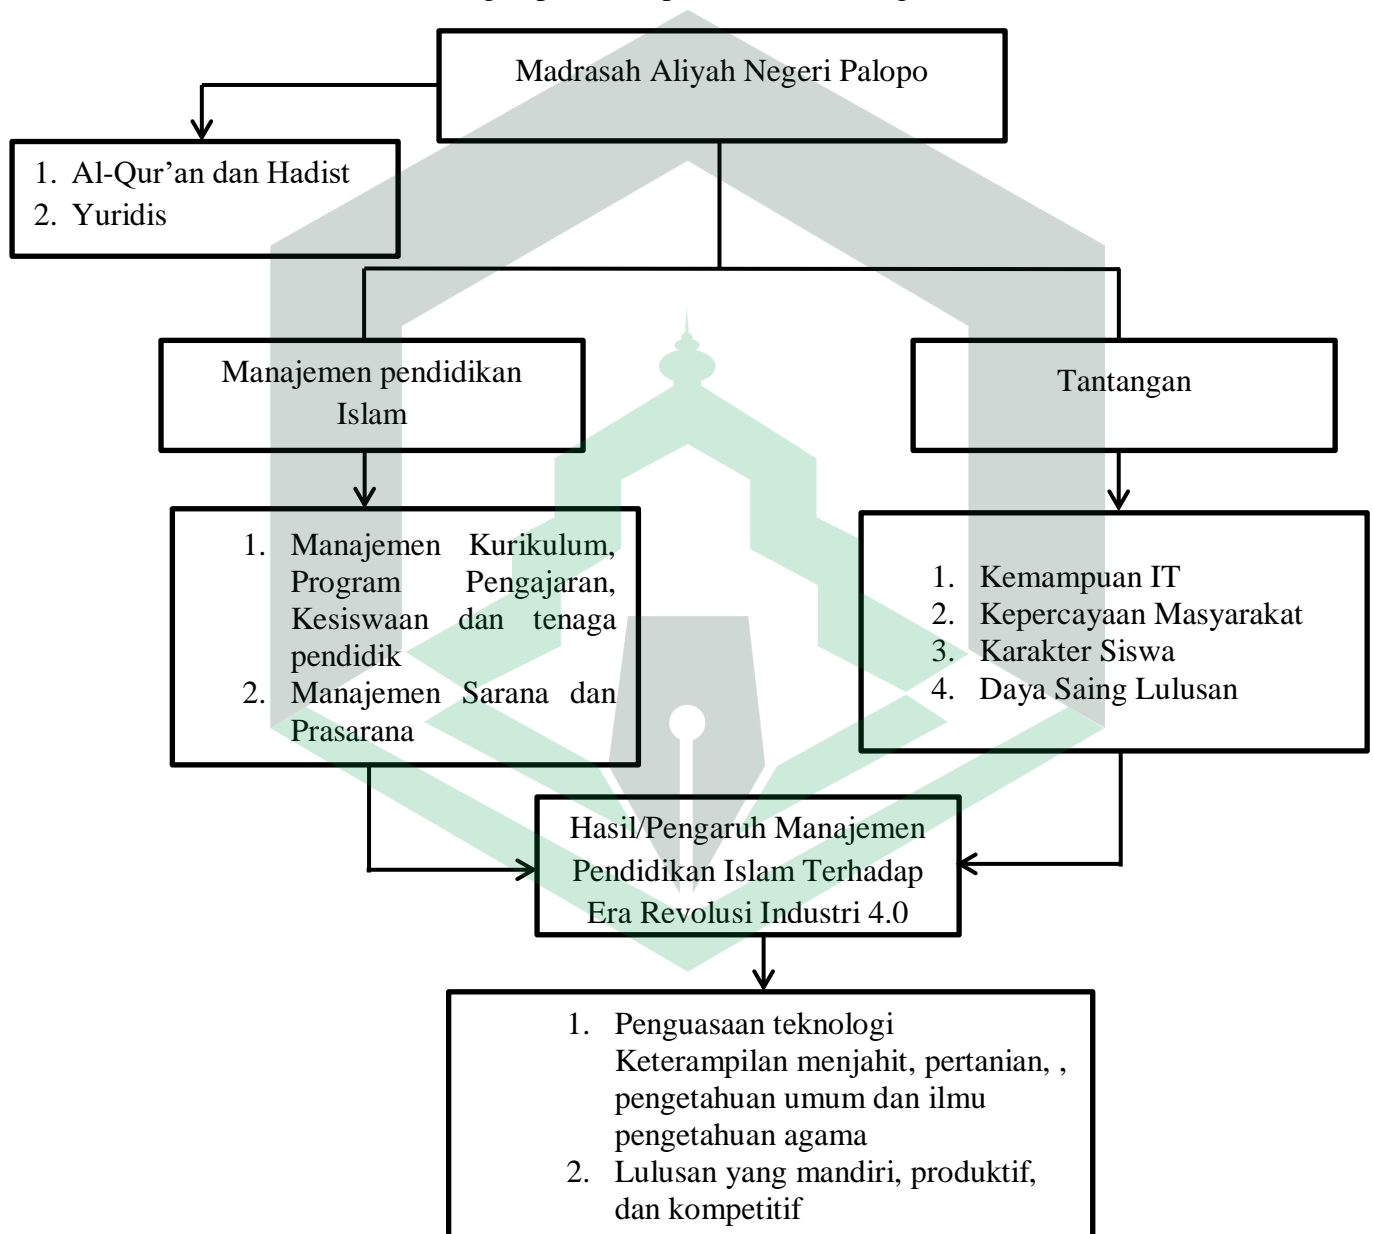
Madrasah Aliyah Negeri Palopo

1. Al-Qur’an dan Hadist
2. Yuridis

Manajemen pendidikan Islam

1. Manajemen Kurikulum, Program Pengajaran, Kesiswaan dan tenaga pendidik
2. Manajemen Sarana dan Prasarana

Tantangan

1. Kemampuan IT
2. Kepercayaan Masyarakat
3. Karakter Siswa
4. Daya Saing Lulusan

Hasil/Pengaruh Manajemen Pendidikan Islam Terhadap Era Revolusi Industri 4.0

1. Penguasaan teknologi Keterampilan menjahit, pertanian, , pengetahuan umum dan ilmu pengetahuan agama
2. Lulusan yang mandiri, produktif, dan kompetitif